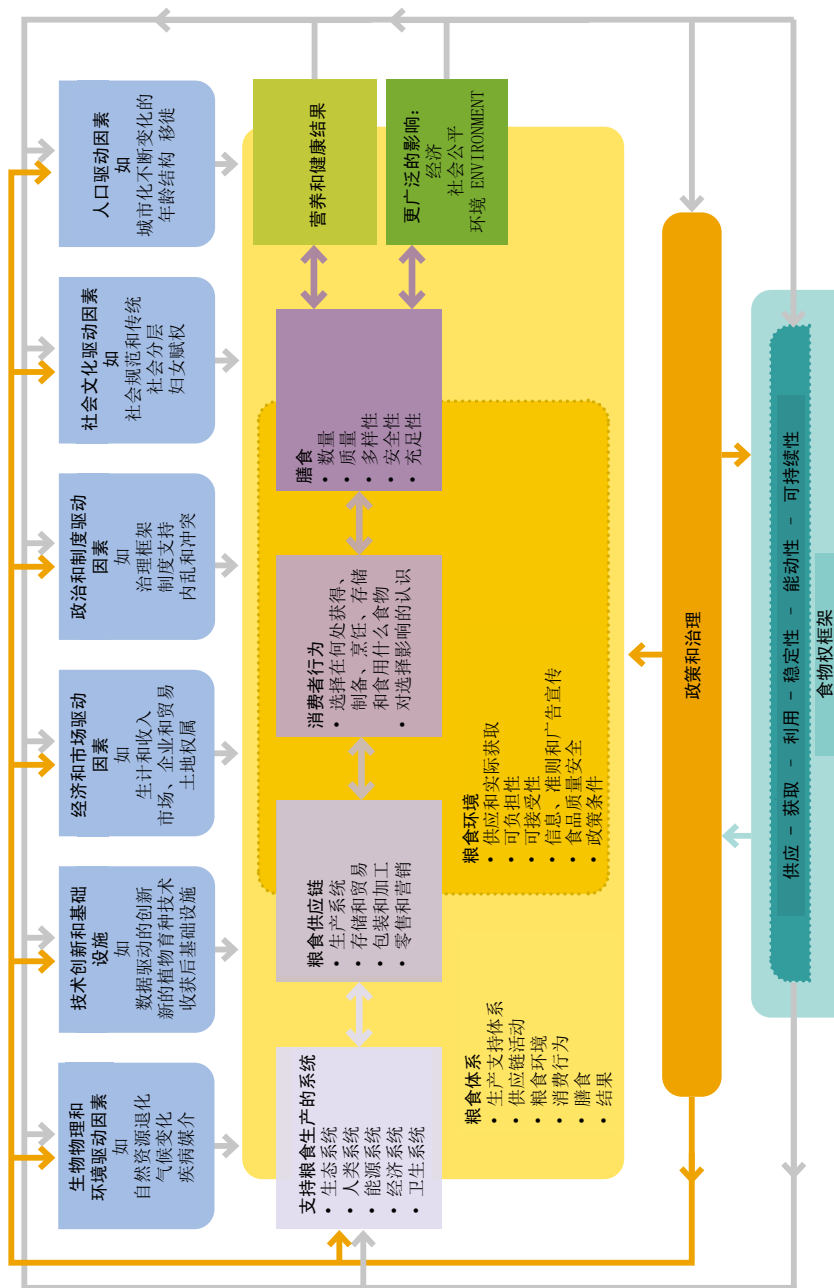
人口驱动因素
如
城市化 不断变化的年龄结构 移徙

社会文化驱动因素
如
社会规范和传统
社会分层
妇女赋权

政治和制度驱动因素
如
治理框架
制度支持
内乱和冲突

经济和市场驱动因素
如
生计和收入
市场、企业和贸易
土地权属

技术创新和基础设施
如
数据驱动的创新
新的植物育种技术
收获后基础设施

生物物理和环境驱动因素
如
自然资源退化
气候变化
疾病媒介

营养和健康结果

更广泛的影响：
经济
社会公平
环境 ENVIRONMENT

膳食
• 数量
• 质量
• 多样性
• 安全性
• 充足性

消费者行为
• 选择在何处获得、制备、烹饪、存储和食用什么食物
• 对选择影响的认识

粮食环境
• 供应和实际获取
• 可负担性
• 可接受性
• 信息、准则和广告宣传
• 食品质量安全
• 政策条件

粮食供应链
• 生产系统
• 存储和贸易
• 包装和加工
• 零售和营销

支持粮食生产的系统
• 生态系统
• 人类系统
• 能源系统
• 经济系统
• 卫生系统

粮食体系
• 生产支持体系
• 供应链活动
• 粮食环境
• 消费行为
• 膳食
• 结果

政策和治理

供应 – 获取 – 利用 – 稳定性 – 能动性 – 可持续性

食物权框架